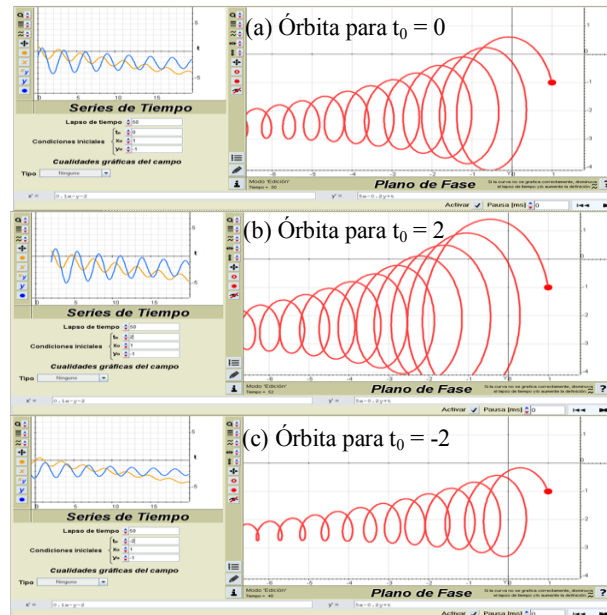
(a) Órbita para $t_0 = 0$

Series de Tiempo

Lapso de tiempo 50

Condiciones iniciales $t_0$ 0, $x_0$ 1, $y_0$ 1

Cualidades gráficas del campo

Tipo Ninguno

Modo 'Edición' Tiempo = 50

Plano de Fase

Si la curva no se grafica correctamente, disminuya el lapso de tiempo y/o aumente la definición

$x' = 0.1x-y-2$

$y' = 5x-0.2y+t$

Activar Pausa [ms] 0

(b) Órbita para $t_0 = 2$

Series de Tiempo

Lapso de tiempo 50

Condiciones iniciales $t_0$ 2, $x_0$ 1, $y_0$ 1

Cualidades gráficas del campo

Tipo Ninguno

Modo 'Edición' Tiempo = 52

Plano de Fase

Si la curva no se grafica correctamente, disminuya el lapso de tiempo y/o aumente la definición

$x' = 0.1x-y-2$

$y' = 5x-0.2y+t$

Activar Pausa [ms] 0

(c) Órbita para $t_0 = -2$

Series de Tiempo

Lapso de tiempo 50

Condiciones iniciales $t_0$ -2, $x_0$ 1, $y_0$ 1

Cualidades gráficas del campo

Tipo Ninguno

Modo 'Edición' Tiempo = 48

Plano de Fase

Si la curva no se grafica correctamente, disminuya el lapso de tiempo y/o aumente la definición

$x' = 0.1x-y-2$

$y' = 5x-0.2y+t$

Activar Pausa [ms] 0